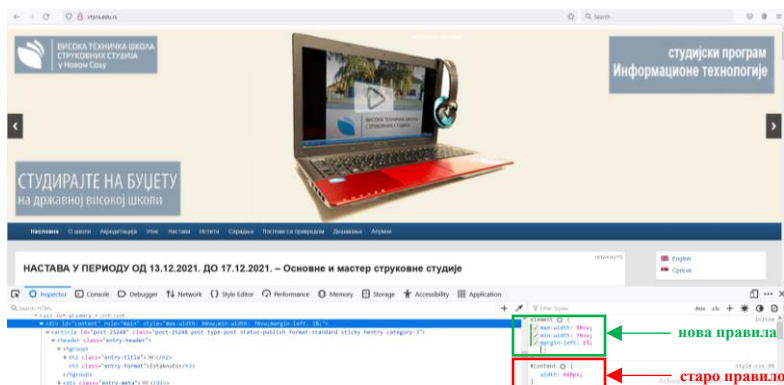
vtsns.edu.rs

Search

ВИСОКА ТЕХНИЧКА ШКОЛА СТРУКОВНИХ СТУДИЈА У НОВОМ САДУ

студијски програм Информационе технологије

СТУДИРАЈТЕ НА БУЏЕТУ на државној високој школи

Насловна | О школи | Акредитација | Упис | Настава | Испити | Сарадња | Послови са привредом | Дешавања | Алумни

НАСТАВА У ПЕРИОДУ ОД 13.12.2021. ДО 17.12.2021. – Основне и мастер струковне студије

English
Српски

Inspector | Console | Debugger | Network | Style Editor | Performance | Memory | Storage | Accessibility | Application

Search HTML

<div id="content" role="main" style="max-width: 80vw;min-width: 70vw;margin-left: 15%;">

<article id="post-25240" class="post-25240 post type-post status-publish format-standard sticky hentry category-3">

<header class="entry-header">

<hgroup>

<h1 class="entry-title">

<h3 class="entry-format">

</hgroup>

<div class="entry-meta">

Filter Styles

element {

max-width: 80vw;

min-width: 70vw;

margin-left: 15%;

}

inline

нова правила

#content {

width: 900px;

style.css

старо правило